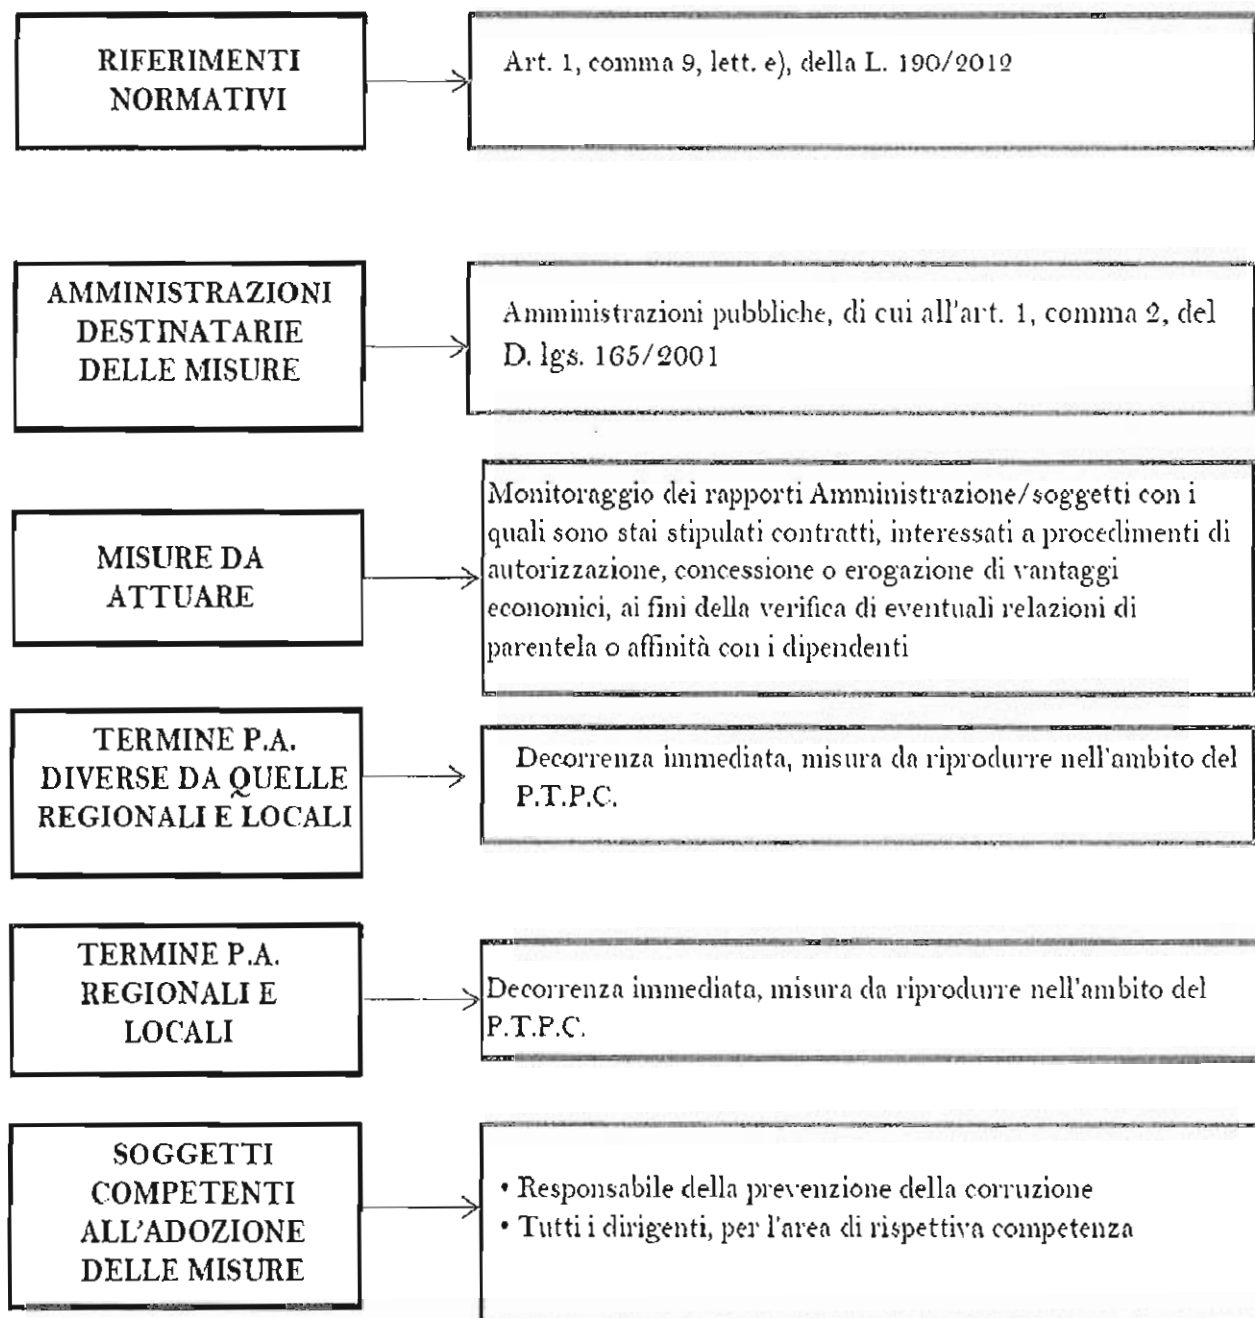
RIFERIMENTI NORMATIVI

Art. 1, comma 9, lett. e), della L. 190/2012

AMMINISTRAZIONI DESTINATARIE DELLE MISURE

Amministrazioni pubbliche, di cui all'art. 1, comma 2, del D. lgs. 165/2001

MISURE DA ATTUARE

Monitoraggio dei rapporti Amministrazione/soggetti con i quali sono stai stipulati contratti, interessati a procedimenti di autorizzazione, concessione o erogazione di vantaggi economici, ai fini della verifica di eventuali relazioni di parentela o affinità con i dipendenti

TERMINE P.A. DIVERSE DA QUELLE REGIONALI E LOCALI

Decorrenza immediata, misura da riprodurre nell'ambito del P.T.P.C.

TERMINE P.A. REGIONALI E LOCALI

Decorrenza immediata, misura da riprodurre nell'ambito del P.T.P.C.

SOGGETTI COMPETENTI ALL'ADOZIONE DELLE MISURE

• Responsabile della prevenzione della corruzione
• Tutti i dirigenti, per l'area di rispettiva competenza